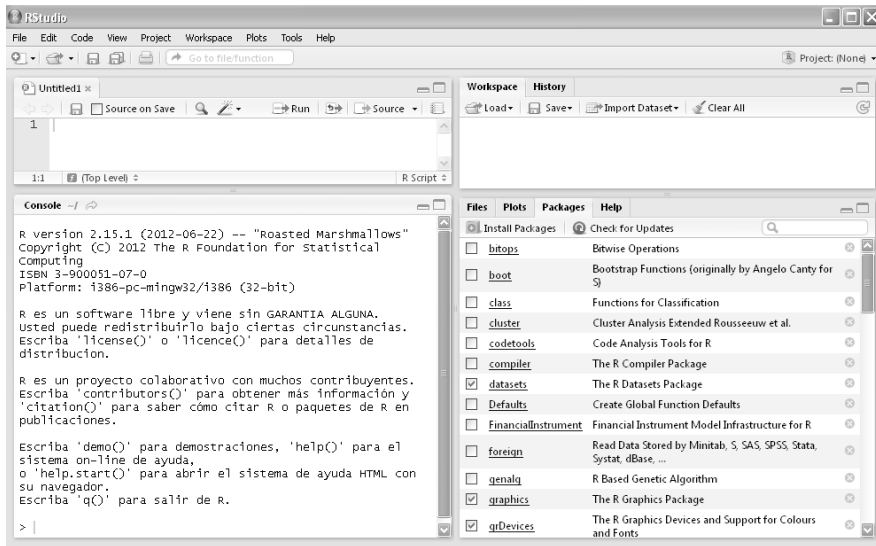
RStudio

File Edit Code View Project Workspace Plots Tools Help

Go to file/function

Project: (None)

Untitled1 ×

Source on Save

Run

Source

1

1:1 (Top Level) ÷ R Script ÷

Console ~/

R version 2.15.1 (2012-06-22) -- "Roasted Marshmallows"
Copyright (C) 2012 The R Foundation for Statistical Computing
ISBN 3-900051-07-0
Platform: i386-pc-mingw32/i386 (32-bit)

R es un software libre y viene sin GARANTIA ALGUNA.
Usted puede redistribuirlo bajo ciertas circunstancias.
Escriba 'license()' o 'licence()' para detalles de distribucion.

R es un proyecto colaborativo con muchos contribuyentes.
Escriba 'contributors()' para obtener más información y 'citation()' para saber cómo citar R o paquetes de R en publicaciones.

Escriba 'demo()' para demostraciones, 'help()' para el sistema on-line de ayuda,
o 'help.start()' para abrir el sistema de ayuda HTML con su navegador.
Escriba 'q()' para salir de R.

>

Workspace History

Load Save Import Dataset Clear All

Files Plots Packages Help

Install Packages Check for Updates

| | | |
|---|---|---|
| ☐ | bitops | Bitwise Operations |
| ☐ | boot | Bootstrap Functions (originally by Angelo Canty for S) |
| ☐ | class | Functions for Classification |
| ☐ | cluster | Cluster Analysis Extended Rousseeuw et al. |
| ☐ | codetools | Code Analysis Tools for R |
| ☐ | compiler | The R Compiler Package |
| ☑ | datasets | The R Datasets Package |
| ☐ | Defaults | Create Global Function Defaults |
| ☐ | FinancialInstrument | Financial Instrument Model Infrastructure for R |
| ☐ | foreign | Read Data Stored by Minitab, S, SAS, SPSS, Stata, Systat, dBase, ... |
| ☐ | genalg | R Based Genetic Algorithm |
| ☑ | graphics | The R Graphics Package |
| ☑ | grDevices | The R Graphics Devices and Support for Colours and Fonts |